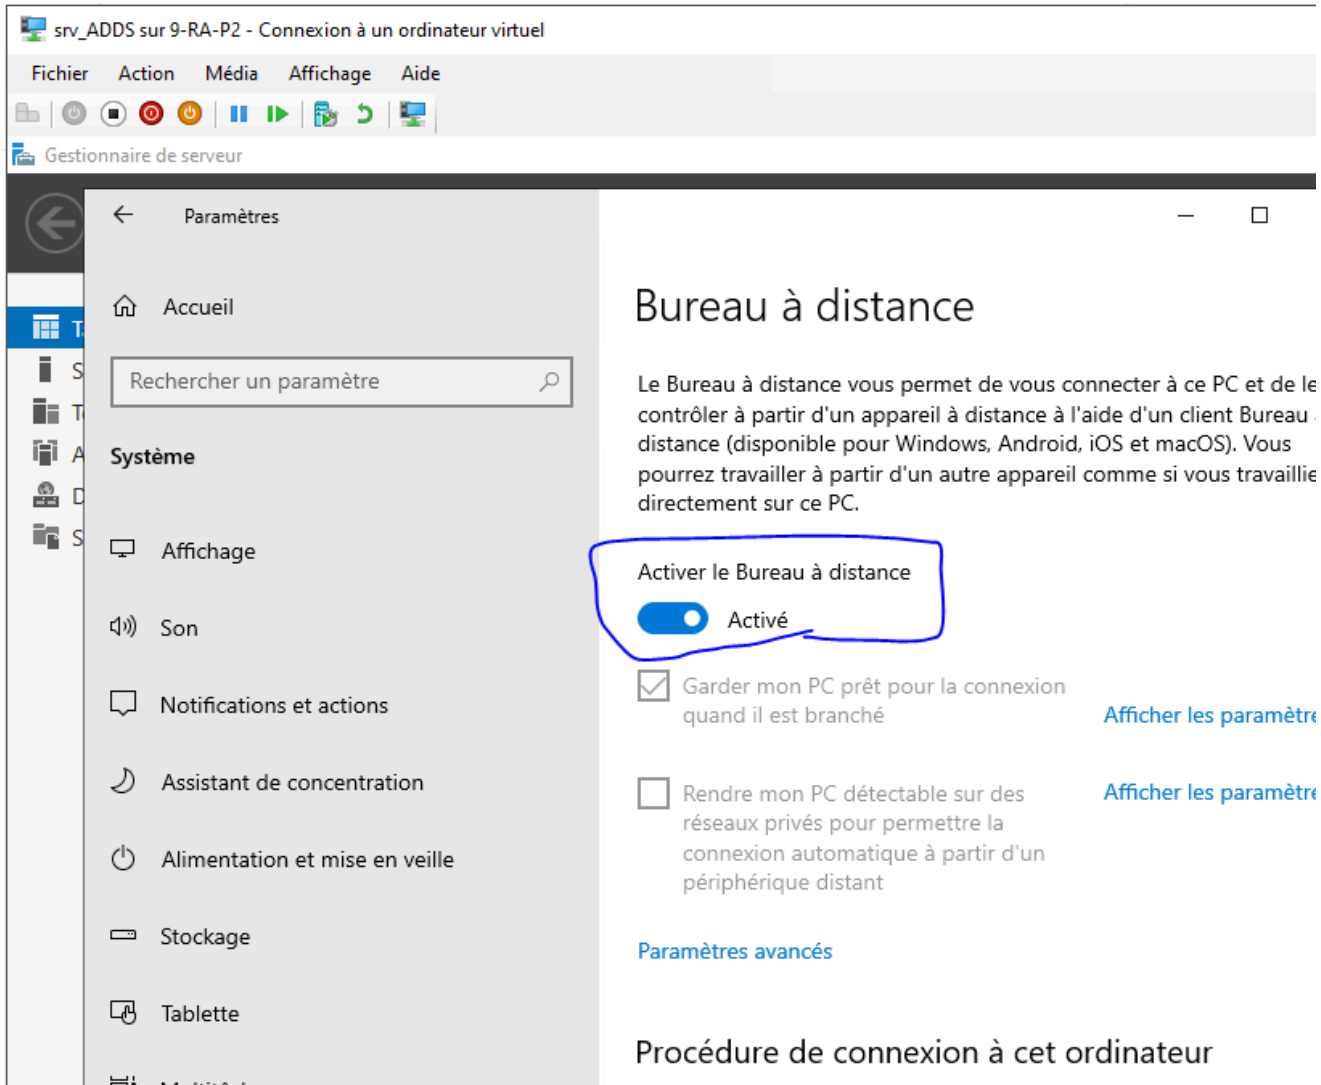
srv_ADDS sur 9-RA-P2 - Connexion à un ordinateur virtuel

Fichier Action Média Affichage Aide

Gestionnaire de serveur

T
S
T
A
D
S

Paramètres

Accueil

Rechercher un paramètre

Système

Affichage

Son

Notifications et actions

Assistant de concentration

Alimentation et mise en veille

Stockage

Tablette

Bureau à distance

Le Bureau à distance vous permet de vous connecter à ce PC et de le contrôler à partir d'un appareil à distance à l'aide d'un client Bureau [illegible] distance (disponible pour Windows, Android, iOS et macOS). Vous pourrez travailler à partir d'un autre appareil comme si vous travaillie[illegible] directement sur ce PC.

Activer le Bureau à distance

Activé

Garder mon PC prêt pour la connexion quand il est branché

Afficher les paramètr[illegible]

Rendre mon PC détectable sur des réseaux privés pour permettre la connexion automatique à partir d'un périphérique distant

Afficher les paramètr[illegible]

Paramètres avancés

Procédure de connexion à cet ordinateur